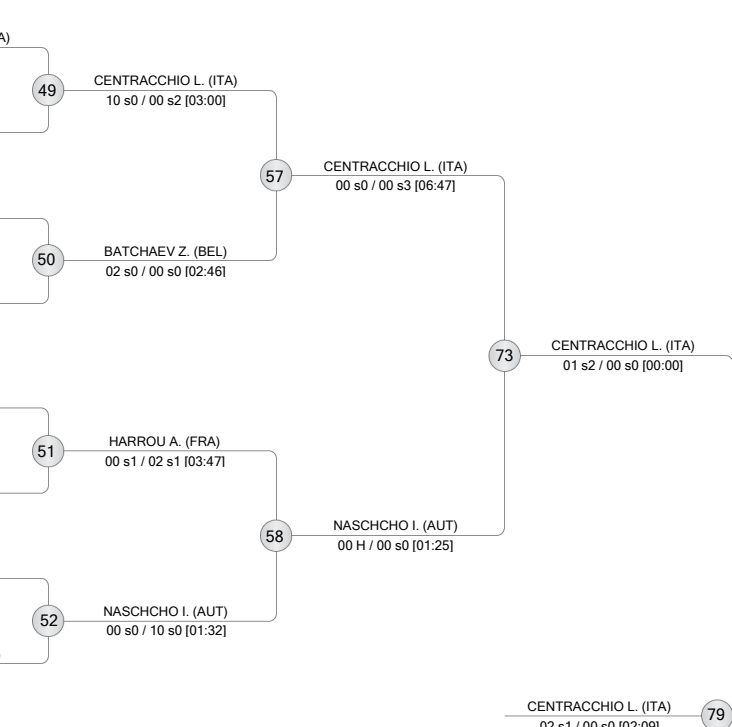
A)

49
CENTRACCHIO L. (ITA)
10 s0 / 00 s2 [03:00]

57
CENTRACCHIO L. (ITA)
00 s0 / 00 s3 [06:47]

50
BATCHAEV Z. (BEL)
02 s0 / 00 s0 [02:46]

73
CENTRACCHIO L. (ITA)
01 s2 / 00 s0 [00:00]

51
HARROU A. (FRA)
00 s1 / 02 s1 [03:47]

58
NASCHCHO I. (AUT)
00 H / 00 s0 [01:25]

52
NASCHCHO I. (AUT)
00 s0 / 10 s0 [01:32]

CENTRACCHIO L. (ITA)
02 s1 / 00 s0 [02:09]
79